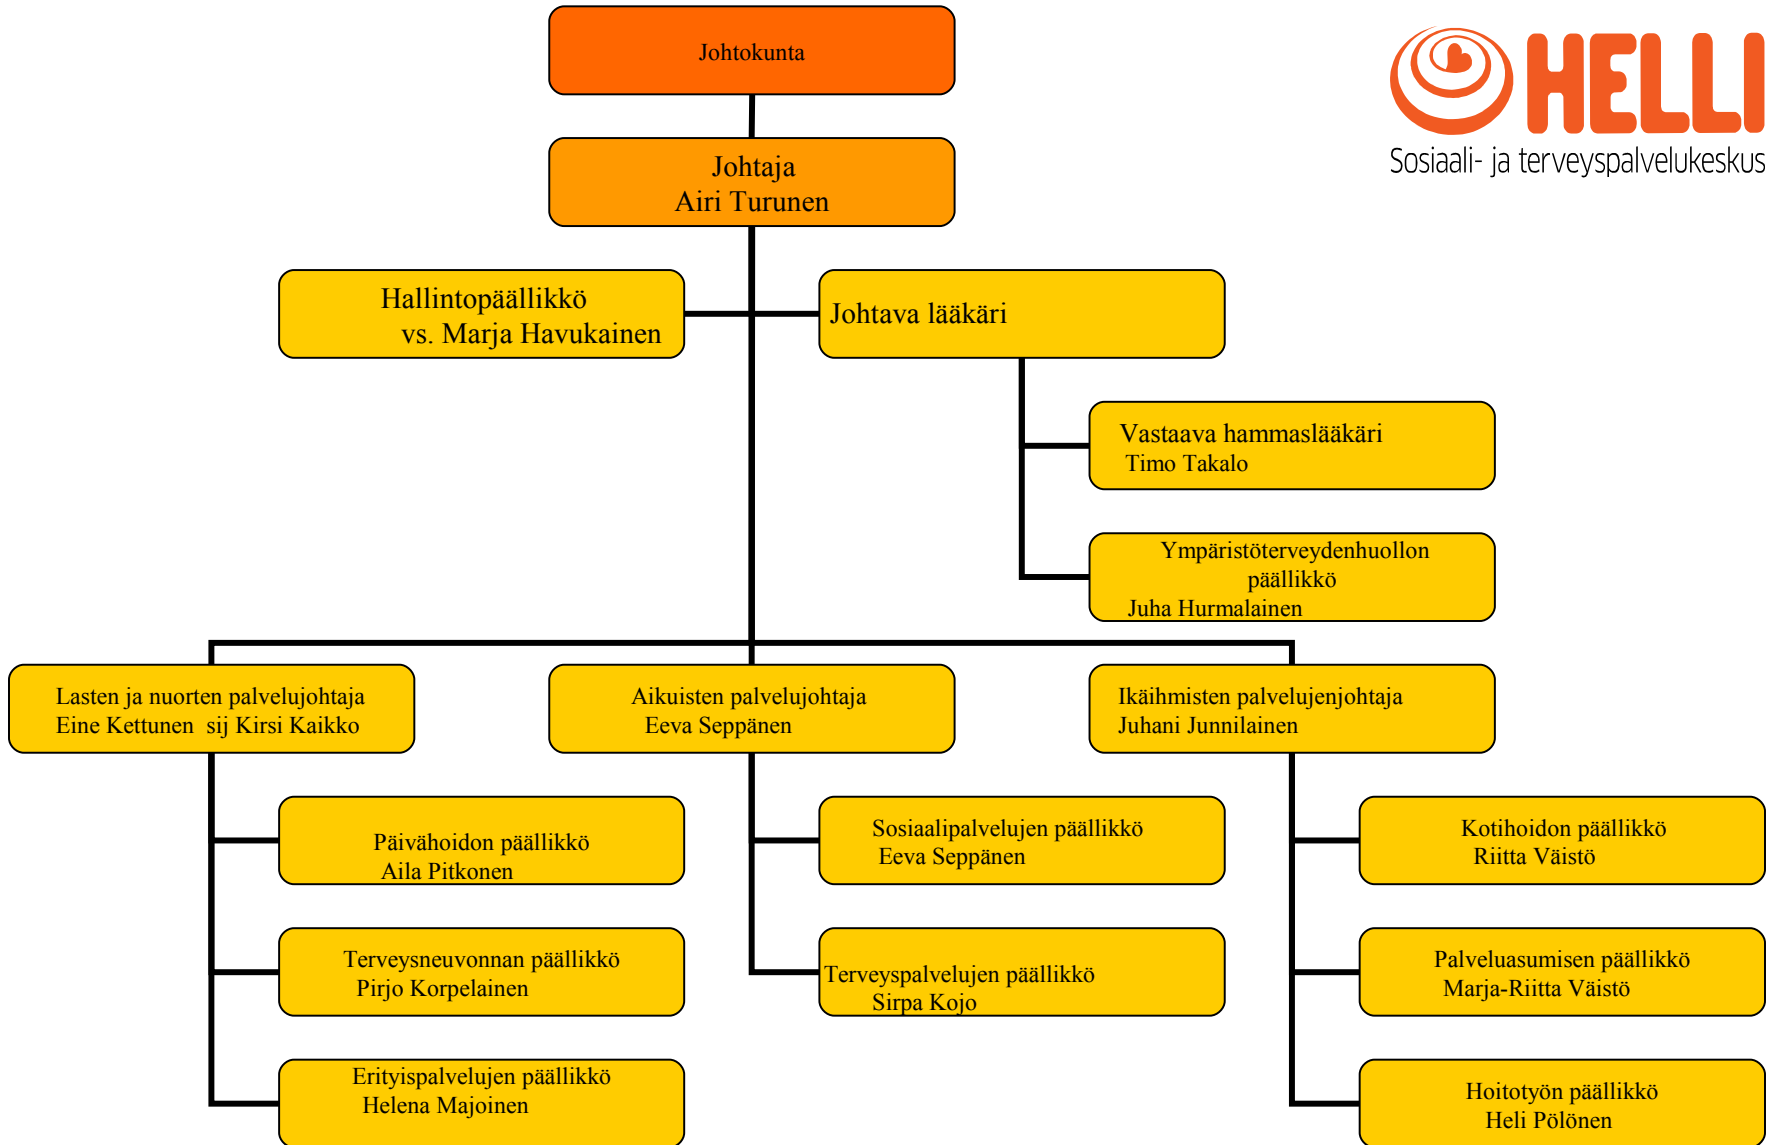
Johtokunta

HELLI
Sosiaali- ja terveyspalvelukeskus

Johtaja
Airi Turunen

Hallintopäällikkö
vs. Marja Havukainen

Johtava lääkäri

Vastaava hammaslääkäri
Timo Takalo

Ympäristöterveydenhuollon päällikkö
Juha Hurmalainen

Lasten ja nuorten palvelujohtaja
Eine Kettunen sij Kirsi Kaikko

Aikuisten palvelujohtaja
Eeva Seppänen

Ikäihmisten palvelujenjohtaja
Juhani Junnilainen

Päivähoidon päällikkö
Aila Pitkonen

Sosiaalipalvelujen päällikkö
Eeva Seppänen

Kotihoidon päällikkö
Riitta Väistö

Terveysneuvonnan päällikkö
Pirjo Korpelainen

Terveyspalvelujen päällikkö
Sirpa Kojo

Palveluasumisen päällikkö
Marja-Riitta Väistö

Erityispalvelujen päällikkö
Helena Majoinen

Hoitotyön päällikkö
Heli Pölönen